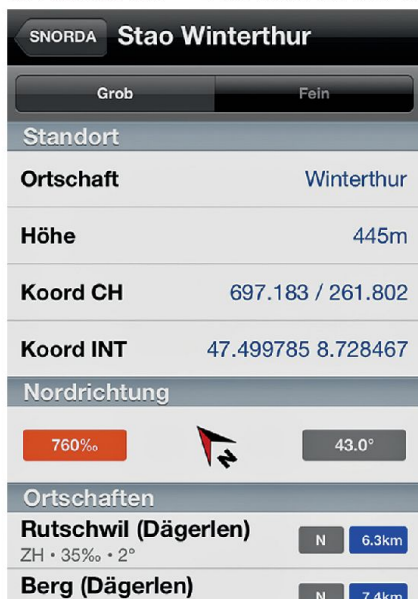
SNORDA Stao Winterthur

Grob | Fein

Standort

| | |
|---|---|
| Ortschaft | Winterthur |
| Höhe | 445m |
| Koord CH | 697.183 / 261.802 |
| Koord INT | 47.499785 8.728467 |

Nordrichtung

760‰ | 43.0°

Ortschaften

Rutschwil (Dägerlen) N 6.3km
ZH • 35‰ • 2°

Berg (Dägerlen) N 7.4km